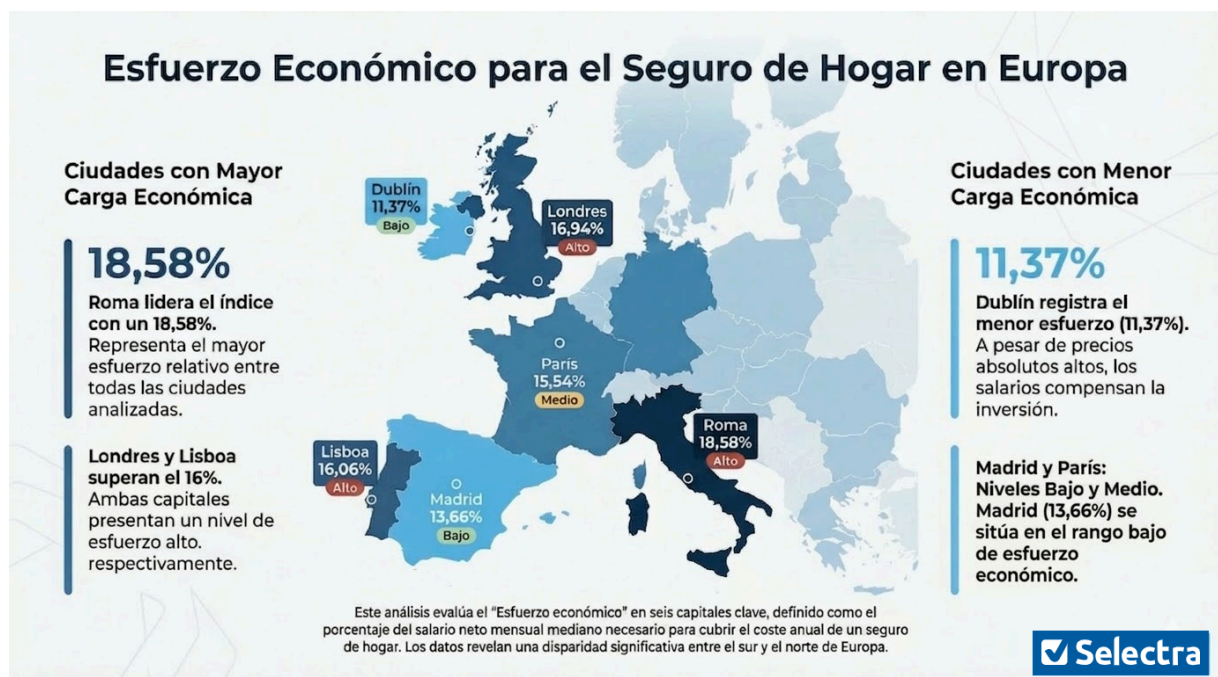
Esfuerzo Económico para el Seguro de Hogar en Europa

Ciudades con Mayor Carga Económica

18,58%

Roma lidera el índice con un 18,58%. Representa el mayor esfuerzo relativo entre todas las ciudades analizadas.

Londres y Lisboa superan el 16%. Ambas capitales presentan un nivel de esfuerzo alto. respectivamente.

Dublín 11,37% Bajo

Londres 16,94% Alto

París 15,54% Medio

Roma 18,58% Alto

Lisboa 16,06% Alto

Madrid 13,66% Bajo

Ciudades con Menor Carga Económica

11,37%

Dublín registra el menor esfuerzo (11,37%). A pesar de precios absolutos altos, los salarios compensan la inversión.

Madrid y París: Niveles Bajo y Medio. Madrid (13,66%) se sitúa en el rango bajo de esfuerzo económico.

Este análisis evalúa el "Esfuerzo económico" en seis capitales clave, definido como el porcentaje del salario neto mensual mediano necesario para cubrir el coste anual de un seguro de hogar. Los datos revelan una disparidad significativa entre el sur y el norte de Europa.

Selectra